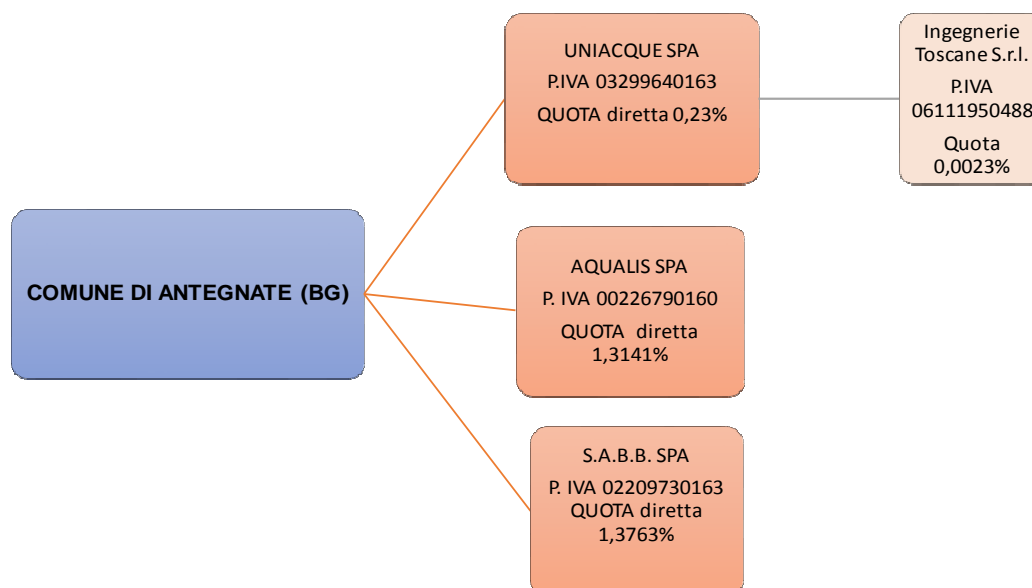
COMUNE DI ANTEGNATE (BG)

UNIACQUE SPA
P.IVA 03299640163
QUOTA diretta 0,23%

Ingegnerie Toscane S.r.l.
P.IVA 06111950488
Quota 0,0023%

AQUALIS SPA
P. IVA 00226790160
QUOTA diretta 1,3141%

S.A.B.B. SPA
P. IVA 02209730163
QUOTA diretta 1,3763%